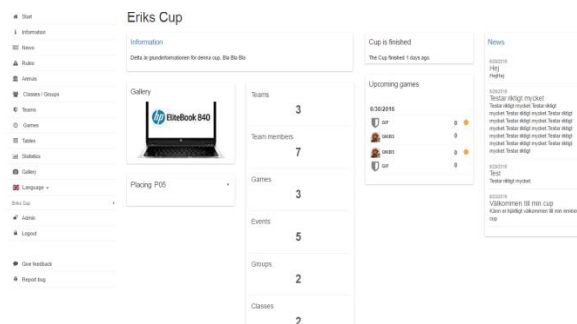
Start
Information
News
Rules
Arenas
Classes / Groups
Teams
Games
Tables
Statistics
Gallery
Language
Eriks Cup
Admin
Logout
Give feedback
Report bug

Eriks Cup

Information
Detta är grundinformationen för denna cup. Bla Bla Bla

Gallery
EliteBook 840

Placing P05

Teams
3

Team members
7

Games
3

Events
5

Groups
2

Classes
2

Cup is finished
The Cup finished 1 days ago.

Upcoming games
8/30/2016
GIF 0
DKBS 0
DKBS 0
GIF 0

News
8/30/2016
Hej
Hejhej

8/26/2016
Testar riktigt mycket
Testar riktigt mycket Testar riktigt mycket Testar riktigt mycket Testar riktigt mycket Testar riktigt mycket Testar riktigt mycket Testar riktigt mycket Testar riktigt mycket Testar riktigt mycket Testar riktigt mycket Testar riktigt

8/26/2016
Test
Testar riktigt mycket

8/22/2016
Välkommen till min cup
Kära er hjärtligt välkommen till min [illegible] cup